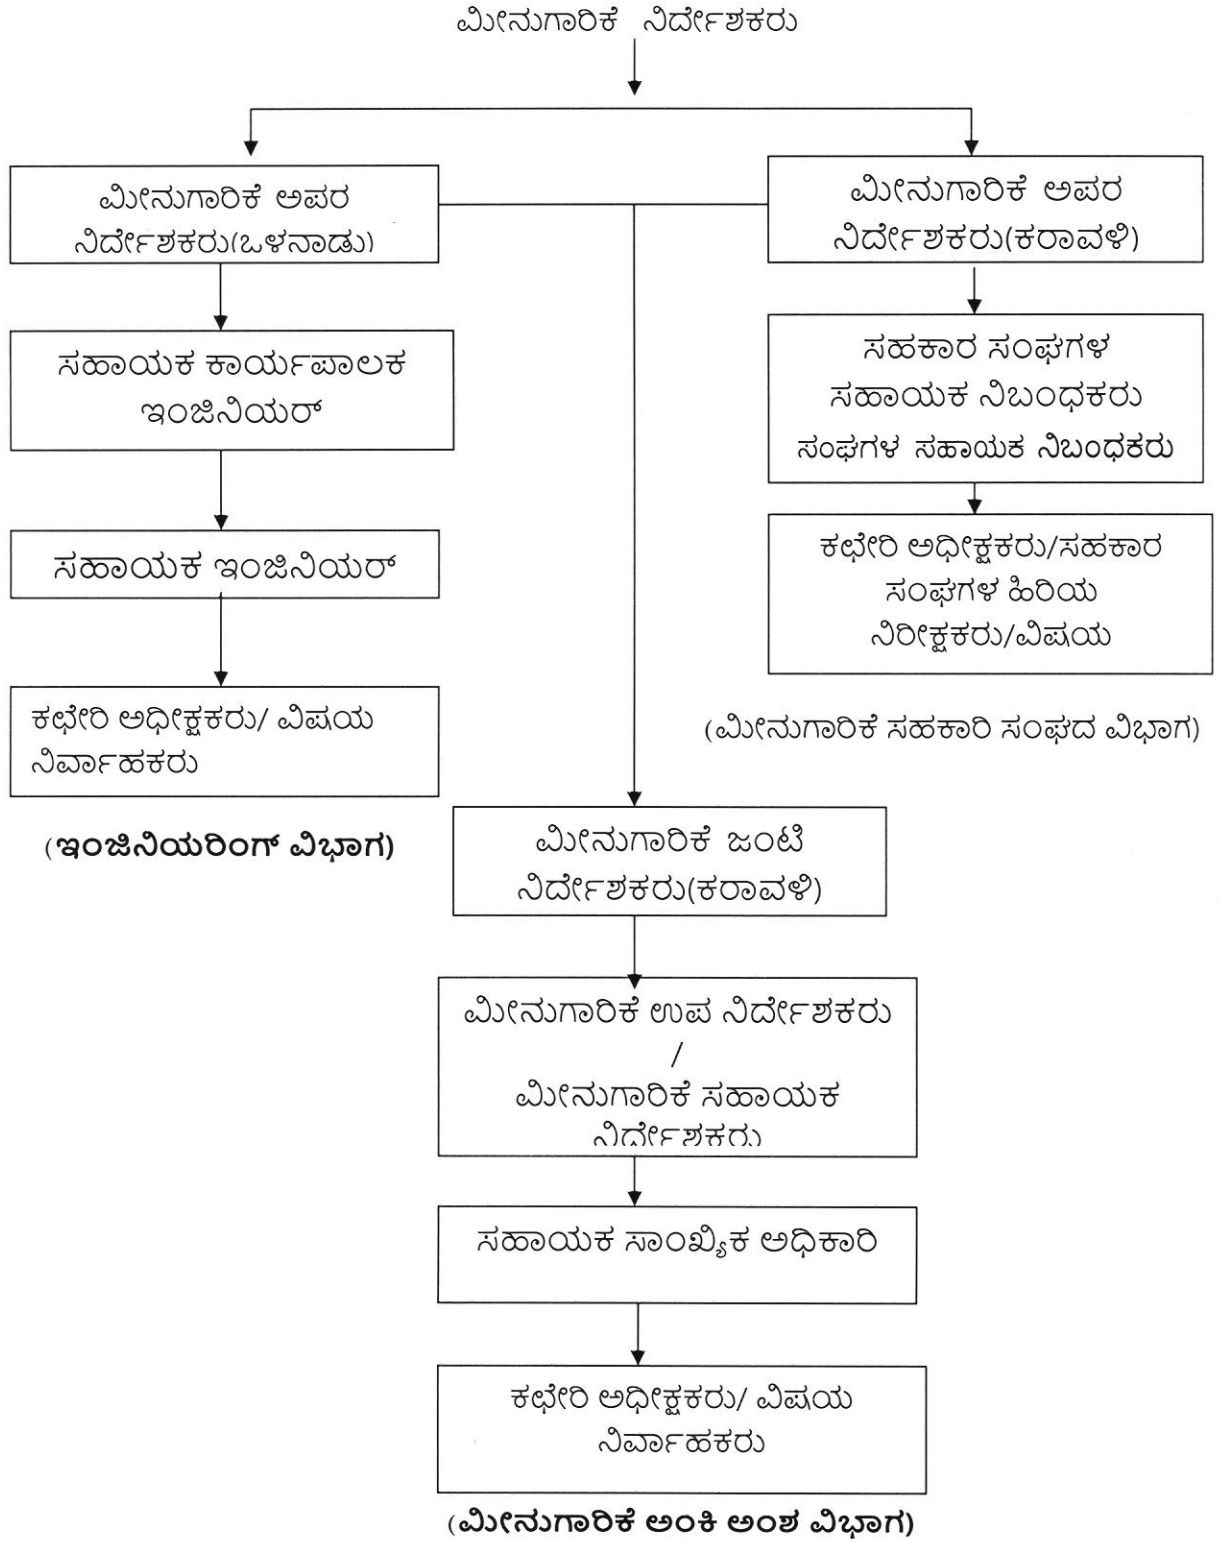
ಮೀನುಗಾರಿಕೆ ನಿರ್ದೇಶಕರು

ಮೀನುಗಾರಿಕೆ ಅಪರ ನಿರ್ದೇಶಕರು(ಒಳನಾಡು)

ಸಹಾಯಕ ಕಾರ್ಯಪಾಲಕ ಇಂಜಿನಿಯರ್

ಸಹಾಯಕ ಇಂಜಿನಿಯರ್

ಕಛೇರಿ ಅಧೀಕ್ಷಕರು/ ವಿಷಯ ನಿರ್ವಾಹಕರು

(ಇಂಜಿನಿಯರಿಂಗ್ ವಿಭಾಗ)

ಮೀನುಗಾರಿಕೆ ಅಪರ ನಿರ್ದೇಶಕರು(ಕರಾವಳಿ)

ಸಹಕಾರ ಸಂಘಗಳ ಸಹಾಯಕ ನಿಬಂಧಕರು ಸಂಘಗಳ ಸಹಾಯಕ ನಿಬಂಧಕರು

ಕಛೇರಿ ಅಧೀಕ್ಷಕರು/ಸಹಕಾರ ಸಂಘಗಳ ಹಿರಿಯ ನಿರೀಕ್ಷಕರು/ವಿಷಯ

(ಮೀನುಗಾರಿಕೆ ಸಹಕಾರಿ ಸಂಘದ ವಿಭಾಗ)

ಮೀನುಗಾರಿಕೆ ಜಂಟಿ ನಿರ್ದೇಶಕರು(ಕರಾವಳಿ)

ಮೀನುಗಾರಿಕೆ ಉಪ ನಿರ್ದೇಶಕರು / ಮೀನುಗಾರಿಕೆ ಸಹಾಯಕ ನಿರ್ದೇಶಕರು

ಸಹಾಯಕ ಸಾಂಖ್ಯಿಕ ಅಧಿಕಾರಿ

ಕಛೇರಿ ಅಧೀಕ್ಷಕರು/ ವಿಷಯ ನಿರ್ವಾಹಕರು

(ಮೀನುಗಾರಿಕೆ ಅಂಕಿ ಅಂಶ ವಿಭಾಗ)